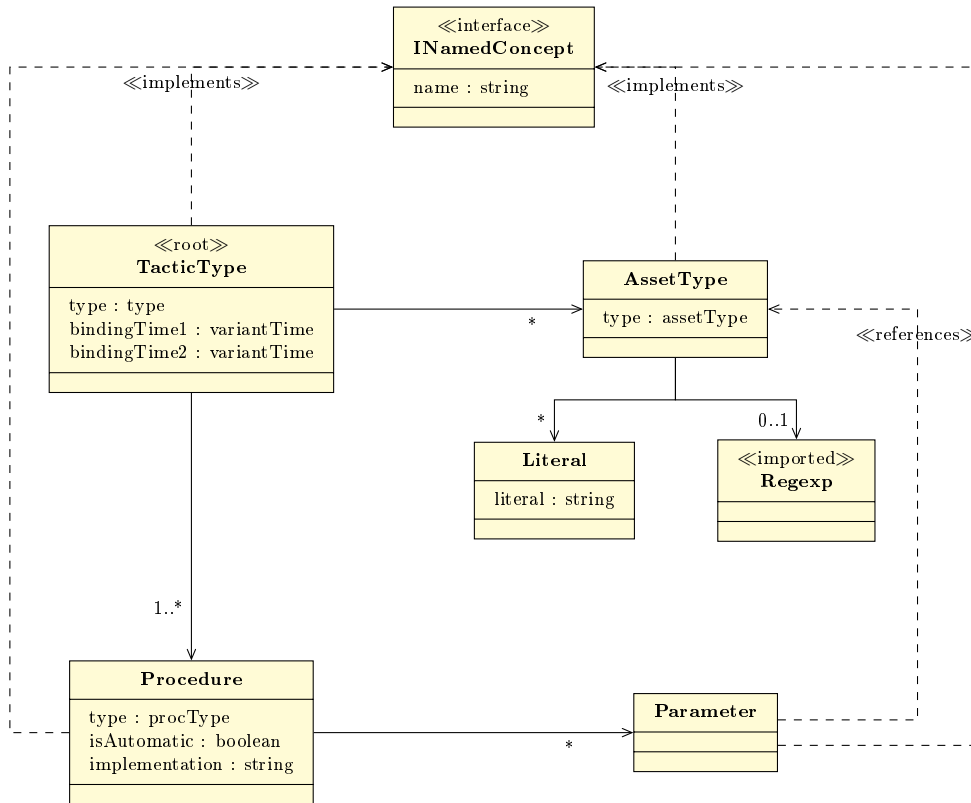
≪interface≫
INamedConcept
name : string

≪implements≫

≪implements≫

≪root≫
TacticType
type : type
bindingTime1 : variantTime
bindingTime2 : variantTime

*

AssetType
type : assetType

≪references≫

*

0..1

Literal
literal : string

≪imported≫
Regexp

1..*

Procedure
type : procType
isAutomatic : boolean
implementation : string

*

Parameter